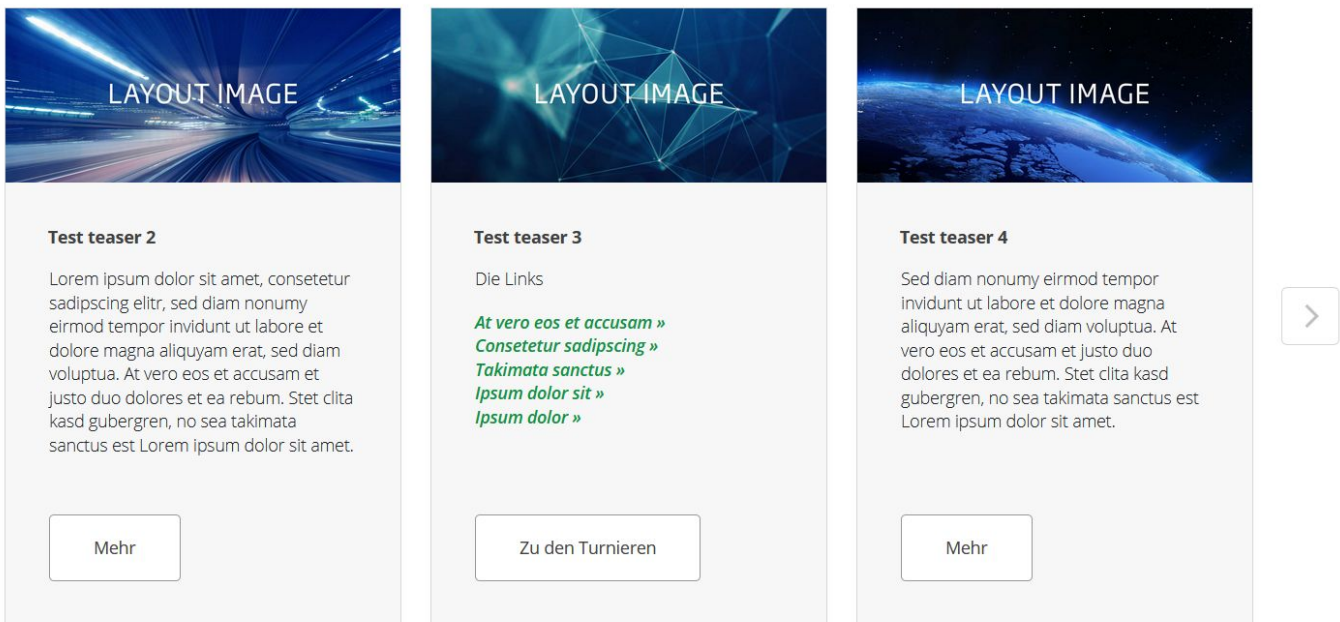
LAYOUT IMAGE

Test teaser 2

Lorem ipsum dolor sit amet, consetetur sadipscing elitr, sed diam nonumy eirmod tempor invidunt ut labore et dolore magna aliquyam erat, sed diam voluptua. At vero eos et accusam et justo duo dolores et ea rebum. Stet clita kasd gubergren, no sea takimata sanctus est Lorem ipsum dolor sit amet.

Mehr

LAYOUT IMAGE

Test teaser 3

Die Links

At vero eos et accusam »
Consetetur sadipscing »
Takimata sanctus »
Ipsum dolor sit »
Ipsum dolor »

Zu den Turnieren

LAYOUT IMAGE

Test teaser 4

Sed diam nonumy eirmod tempor invidunt ut labore et dolore magna aliquyam erat, sed diam voluptua. At vero eos et accusam et justo duo dolores et ea rebum. Stet clita kasd gubergren, no sea takimata sanctus est Lorem ipsum dolor sit amet.

Mehr

>